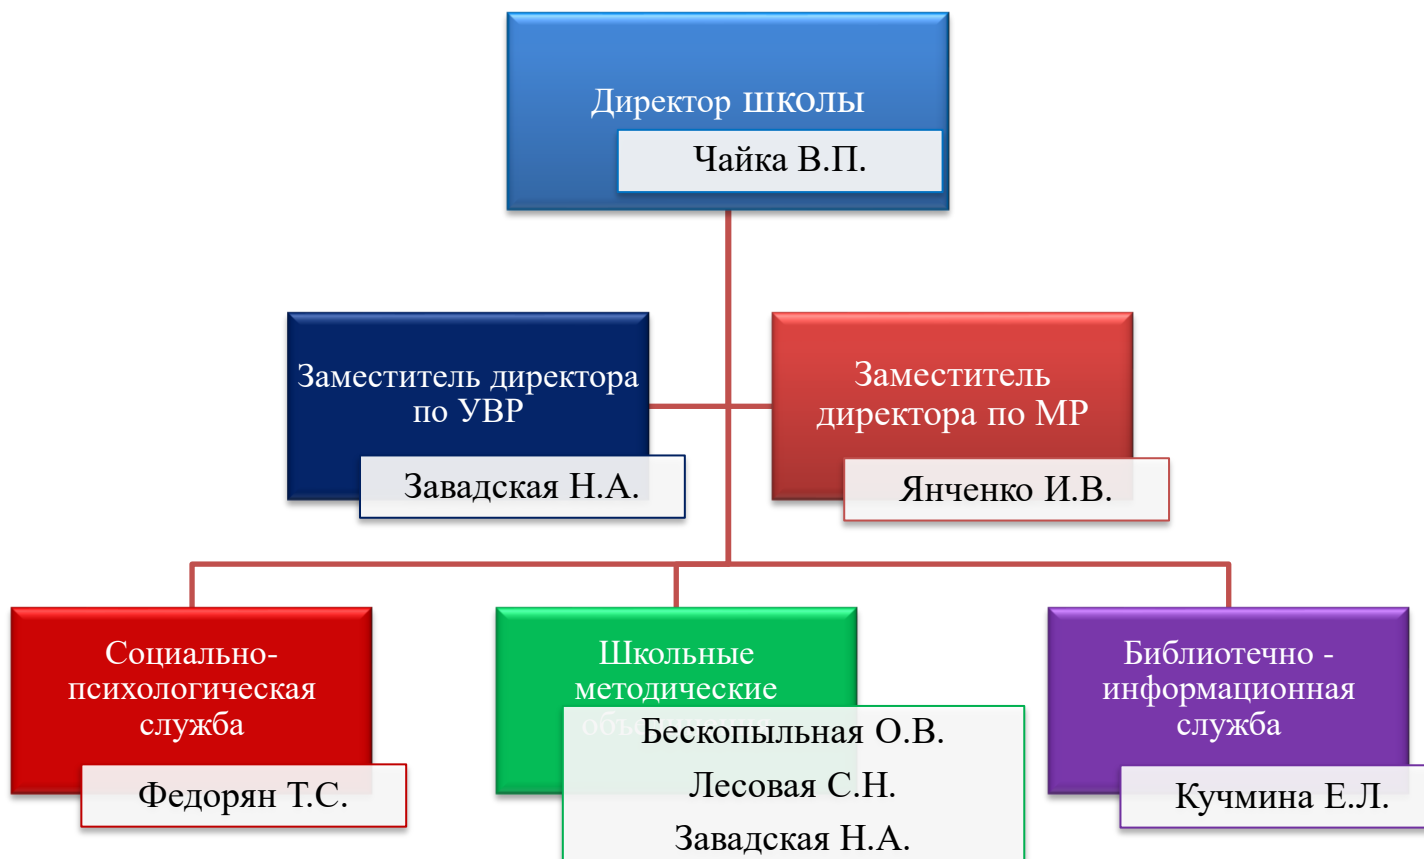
Директор школы

Чайка В.П.

Заместитель директора по УВР

Завадская Н.А.

Заместитель директора по МР

Янченко И.В.

Социально-психологическая служба

Федорян Т.С.

Школьные методические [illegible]

Бескопыльная О.В.

Лесовая С.Н.

Завадская Н.А.

Библиотечно - информационная служба

Кучмина Е.Л.